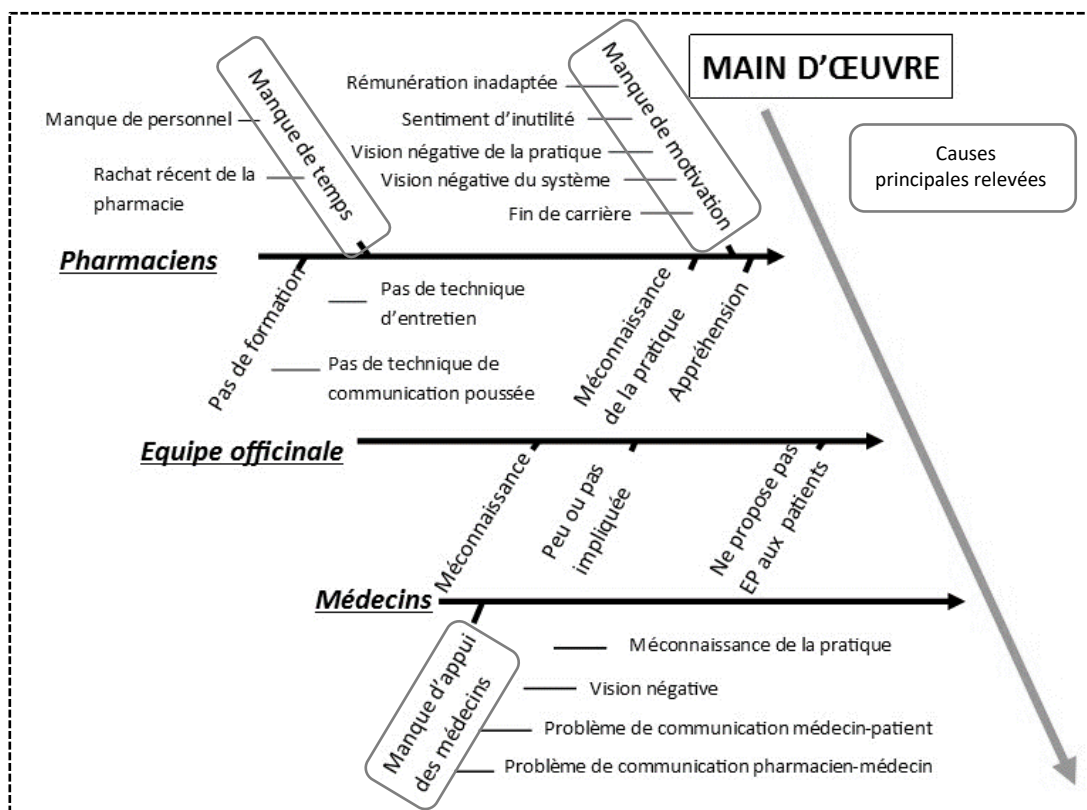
MAIN D'ŒUVRE

Causes principales relevées

Manque de temps

Manque de personnel

Rachat récent de la pharmacie

Manque de motivation

Rémunération inadaptée

Sentiment d'inutilité

Vision négative de la pratique

Vision négative du système

Fin de carrière

Pharmaciens

Pas de formation

Pas de technique d'entretien

Pas de technique de communication poussée

Méconnaissance de la pratique

Appréhension

Equipe officinale

Méconnaissance

Peu ou pas impliquée

Ne propose pas EP aux patients

Médecins

Manque d'appui des médecins

Méconnaissance de la pratique

Vision négative

Problème de communication médecin-patient

Problème de communication pharmacien-médecin